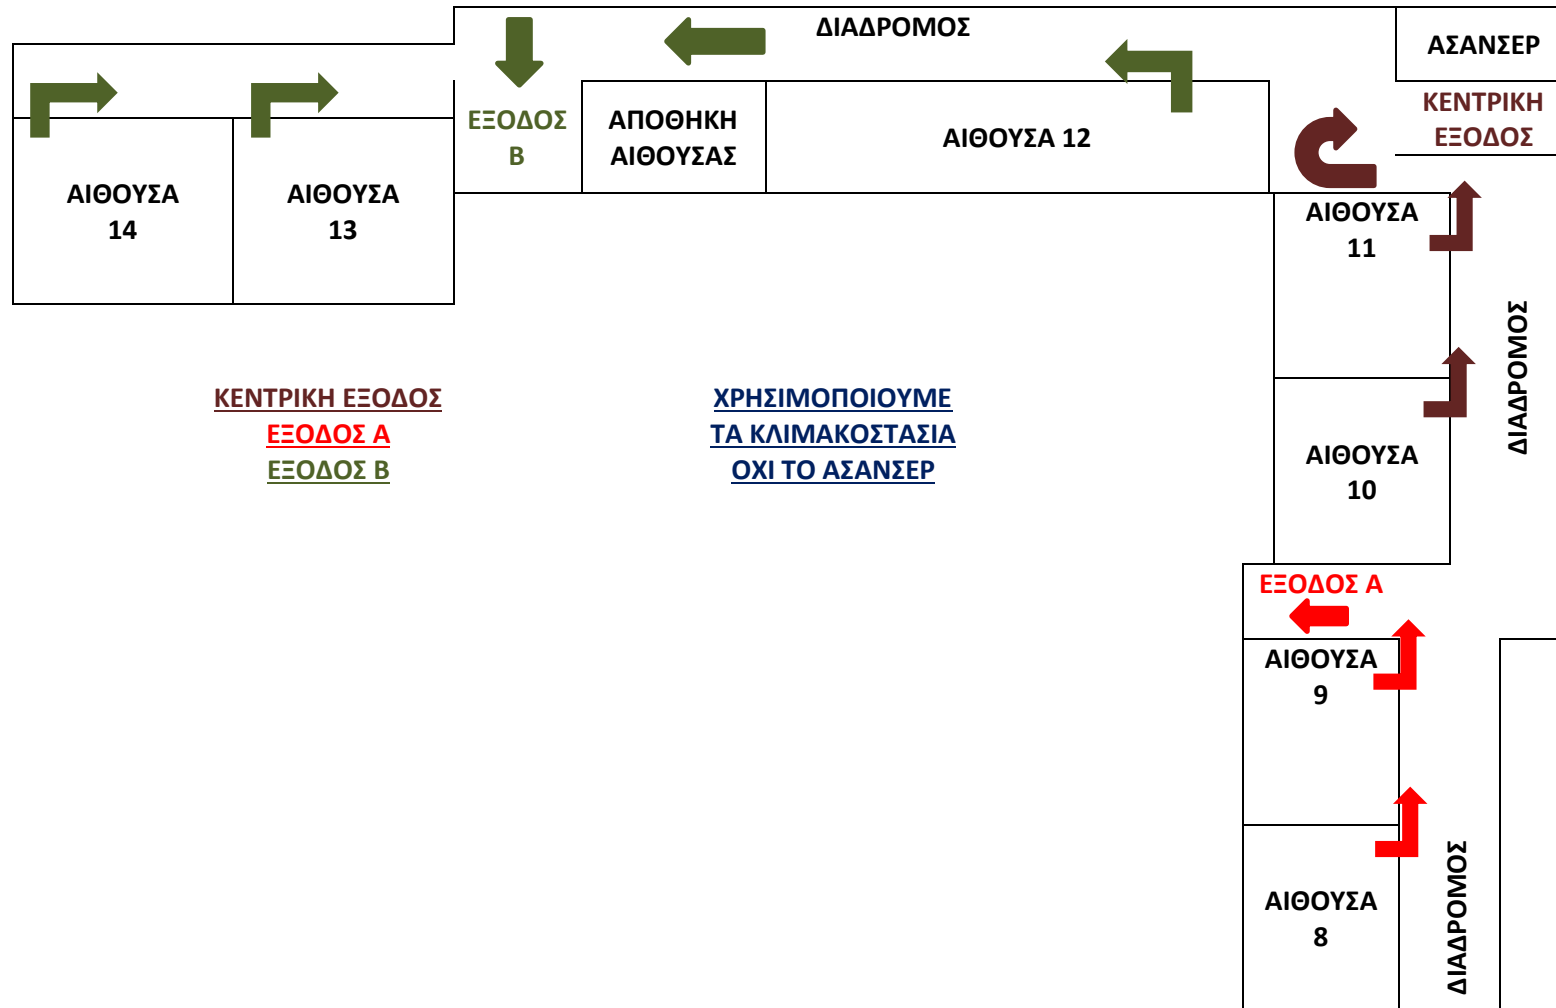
ΔΙΑΔΡΟΜΟΣ

ΑΣΑΝΣΕΡ

ΚΕΝΤΡΙΚΗ ΕΞΟΔΟΣ

ΕΞΟΔΟΣ Β

ΑΠΟΘΗΚΗ ΑΙΘΟΥΣΑΣ

ΑΙΘΟΥΣΑ 12

ΑΙΘΟΥΣΑ 14

ΑΙΘΟΥΣΑ 13

ΑΙΘΟΥΣΑ 11

ΔΙΑΔΡΟΜΟΣ

ΚΕΝΤΡΙΚΗ ΕΞΟΔΟΣ
ΕΞΟΔΟΣ Α
ΕΞΟΔΟΣ Β

ΧΡΗΣΙΜΟΠΟΙΟΥΜΕ
ΤΑ ΚΛΙΜΑΚΟΣΤΑΣΙΑ
ΟΧΙ ΤΟ ΑΣΑΝΣΕΡ

ΑΙΘΟΥΣΑ 10

ΕΞΟΔΟΣ Α

ΑΙΘΟΥΣΑ 9

ΑΙΘΟΥΣΑ 8

ΔΙΑΔΡΟΜΟΣ